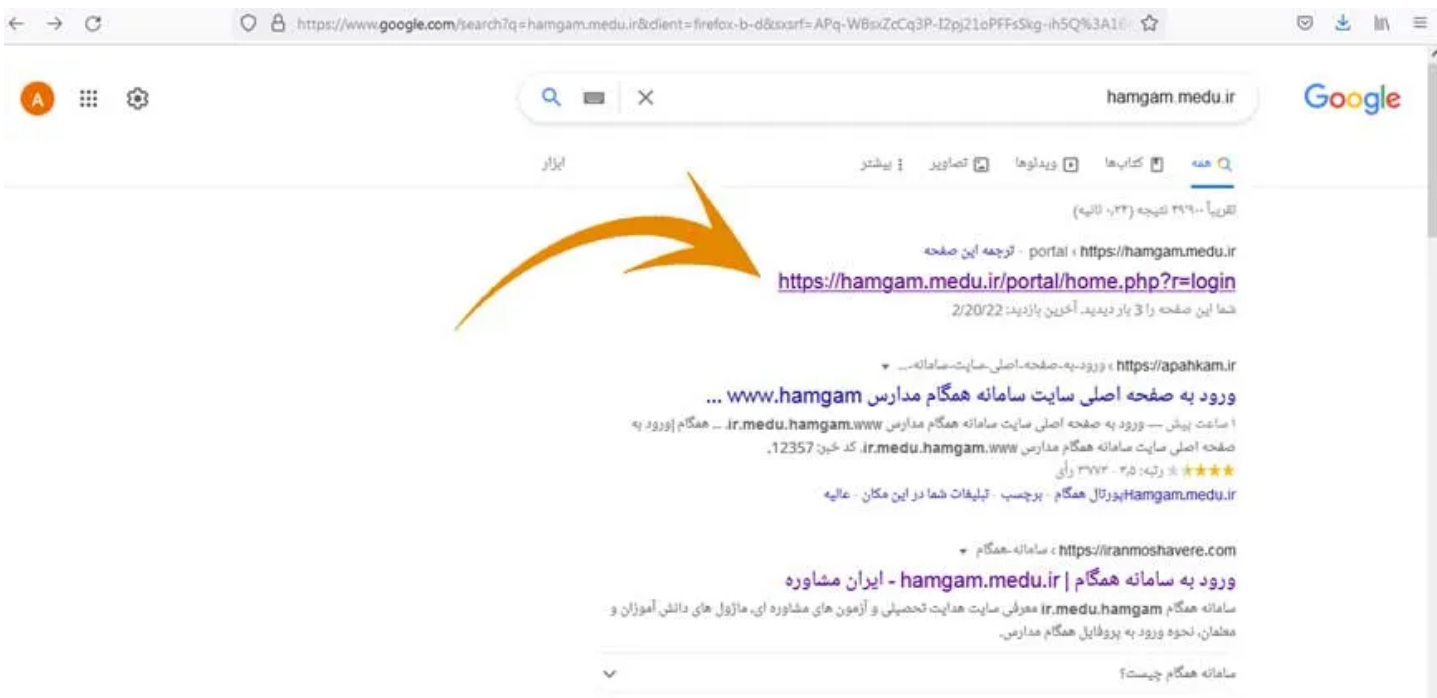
https://www.google.com/search?q=hamgam.medu.ir&client=firefox-b-d&sxsrf=APq-WBsxZcCq3P-I2pj21oPFFsSkg-ih5Q%3A16

A

hamgam.medu.ir

Google

همه   کتاب‌ها   ویدئوها   تصاویر   بیشتر   ابزار

تقریباً ۴۹٬۹۰۰ نتیجه (۰٫۳۴ ثانیه)

https://hamgam.medu.ir › portal · ترجمه این صفحه

https://hamgam.medu.ir/portal/home.php?r=login

شما این صفحه را 3 بار دیدید. آخرین بازدید: 2/20/22

https://apahkam.ir › ورود-به-صفحه-اصلی-سایت-سامانه-...

ورود به صفحه اصلی سایت سامانه همگام مدارس www.hamgam ...

۱ ساعت پیش — ورود به صفحه اصلی سایت سامانه همگام مدارس www.hamgam.medu.ir. ... همگام |ورود به صفحه اصلی سایت سامانه همگام مدارس www.hamgam.medu.ir. کد خبر: 12357.

★★★★★ رتبه: ۳٫۵ · ۳۷۷۳ رأی

Hamgam.medu.irپورتال همگام · برچسب · تبلیغات شما در این مکان · عالیه

https://iranmoshavere.com › سامانه-همگام

ورود به سامانه همگام | hamgam.medu.ir - ایران مشاوره

سامانه همگام hamgam.medu.ir معرفی سایت هدایت تحصیلی و آزمون های مشاوره ای، ماژول های دانش آموزان و معلمان، نحوه ورود به پروفایل همگام مدارس.

سامانه همگام چیست؟